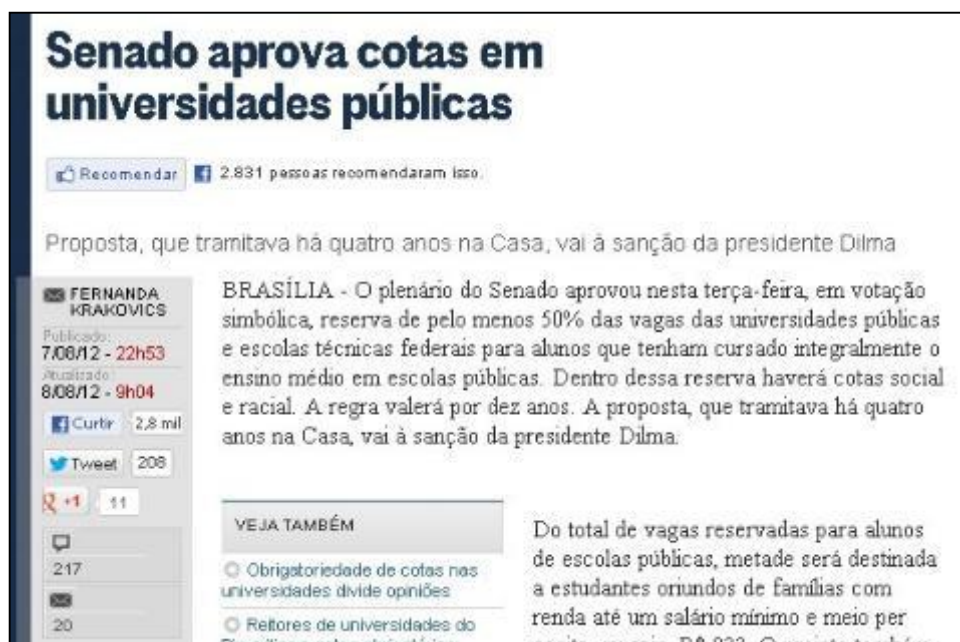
Senado aprova cotas em universidades públicas

Recomendar 2.831 pessoas recomendaram isso.

Proposta, que tramitava há quatro anos na Casa, vai à sanção da presidente Dilma

FERNANDA KRAKOVICS
Publicado:
7/08/12 - 22h53
Atualizado:
8/08/12 - 9h04

Curtir 2,8 mil
Tweet 208
+1 11
217
20

BRASÍLIA - O plenário do Senado aprovou nesta terça-feira, em votação simbólica, reserva de pelo menos 50% das vagas das universidades públicas e escolas técnicas federais para alunos que tenham cursado integralmente o ensino médio em escolas públicas. Dentro dessa reserva haverá cotas social e racial. A regra valerá por dez anos. A proposta, que tramitava há quatro anos na Casa, vai à sanção da presidente Dilma.

VEJA TAMBÉM
Obrigatoriedade de cotas nas universidades divide opiniões
Reitores de universidades do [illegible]

Do total de vagas reservadas para alunos de escolas públicas, metade será destinada a estudantes oriundos de famílias com renda até um salário mínimo e meio per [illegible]